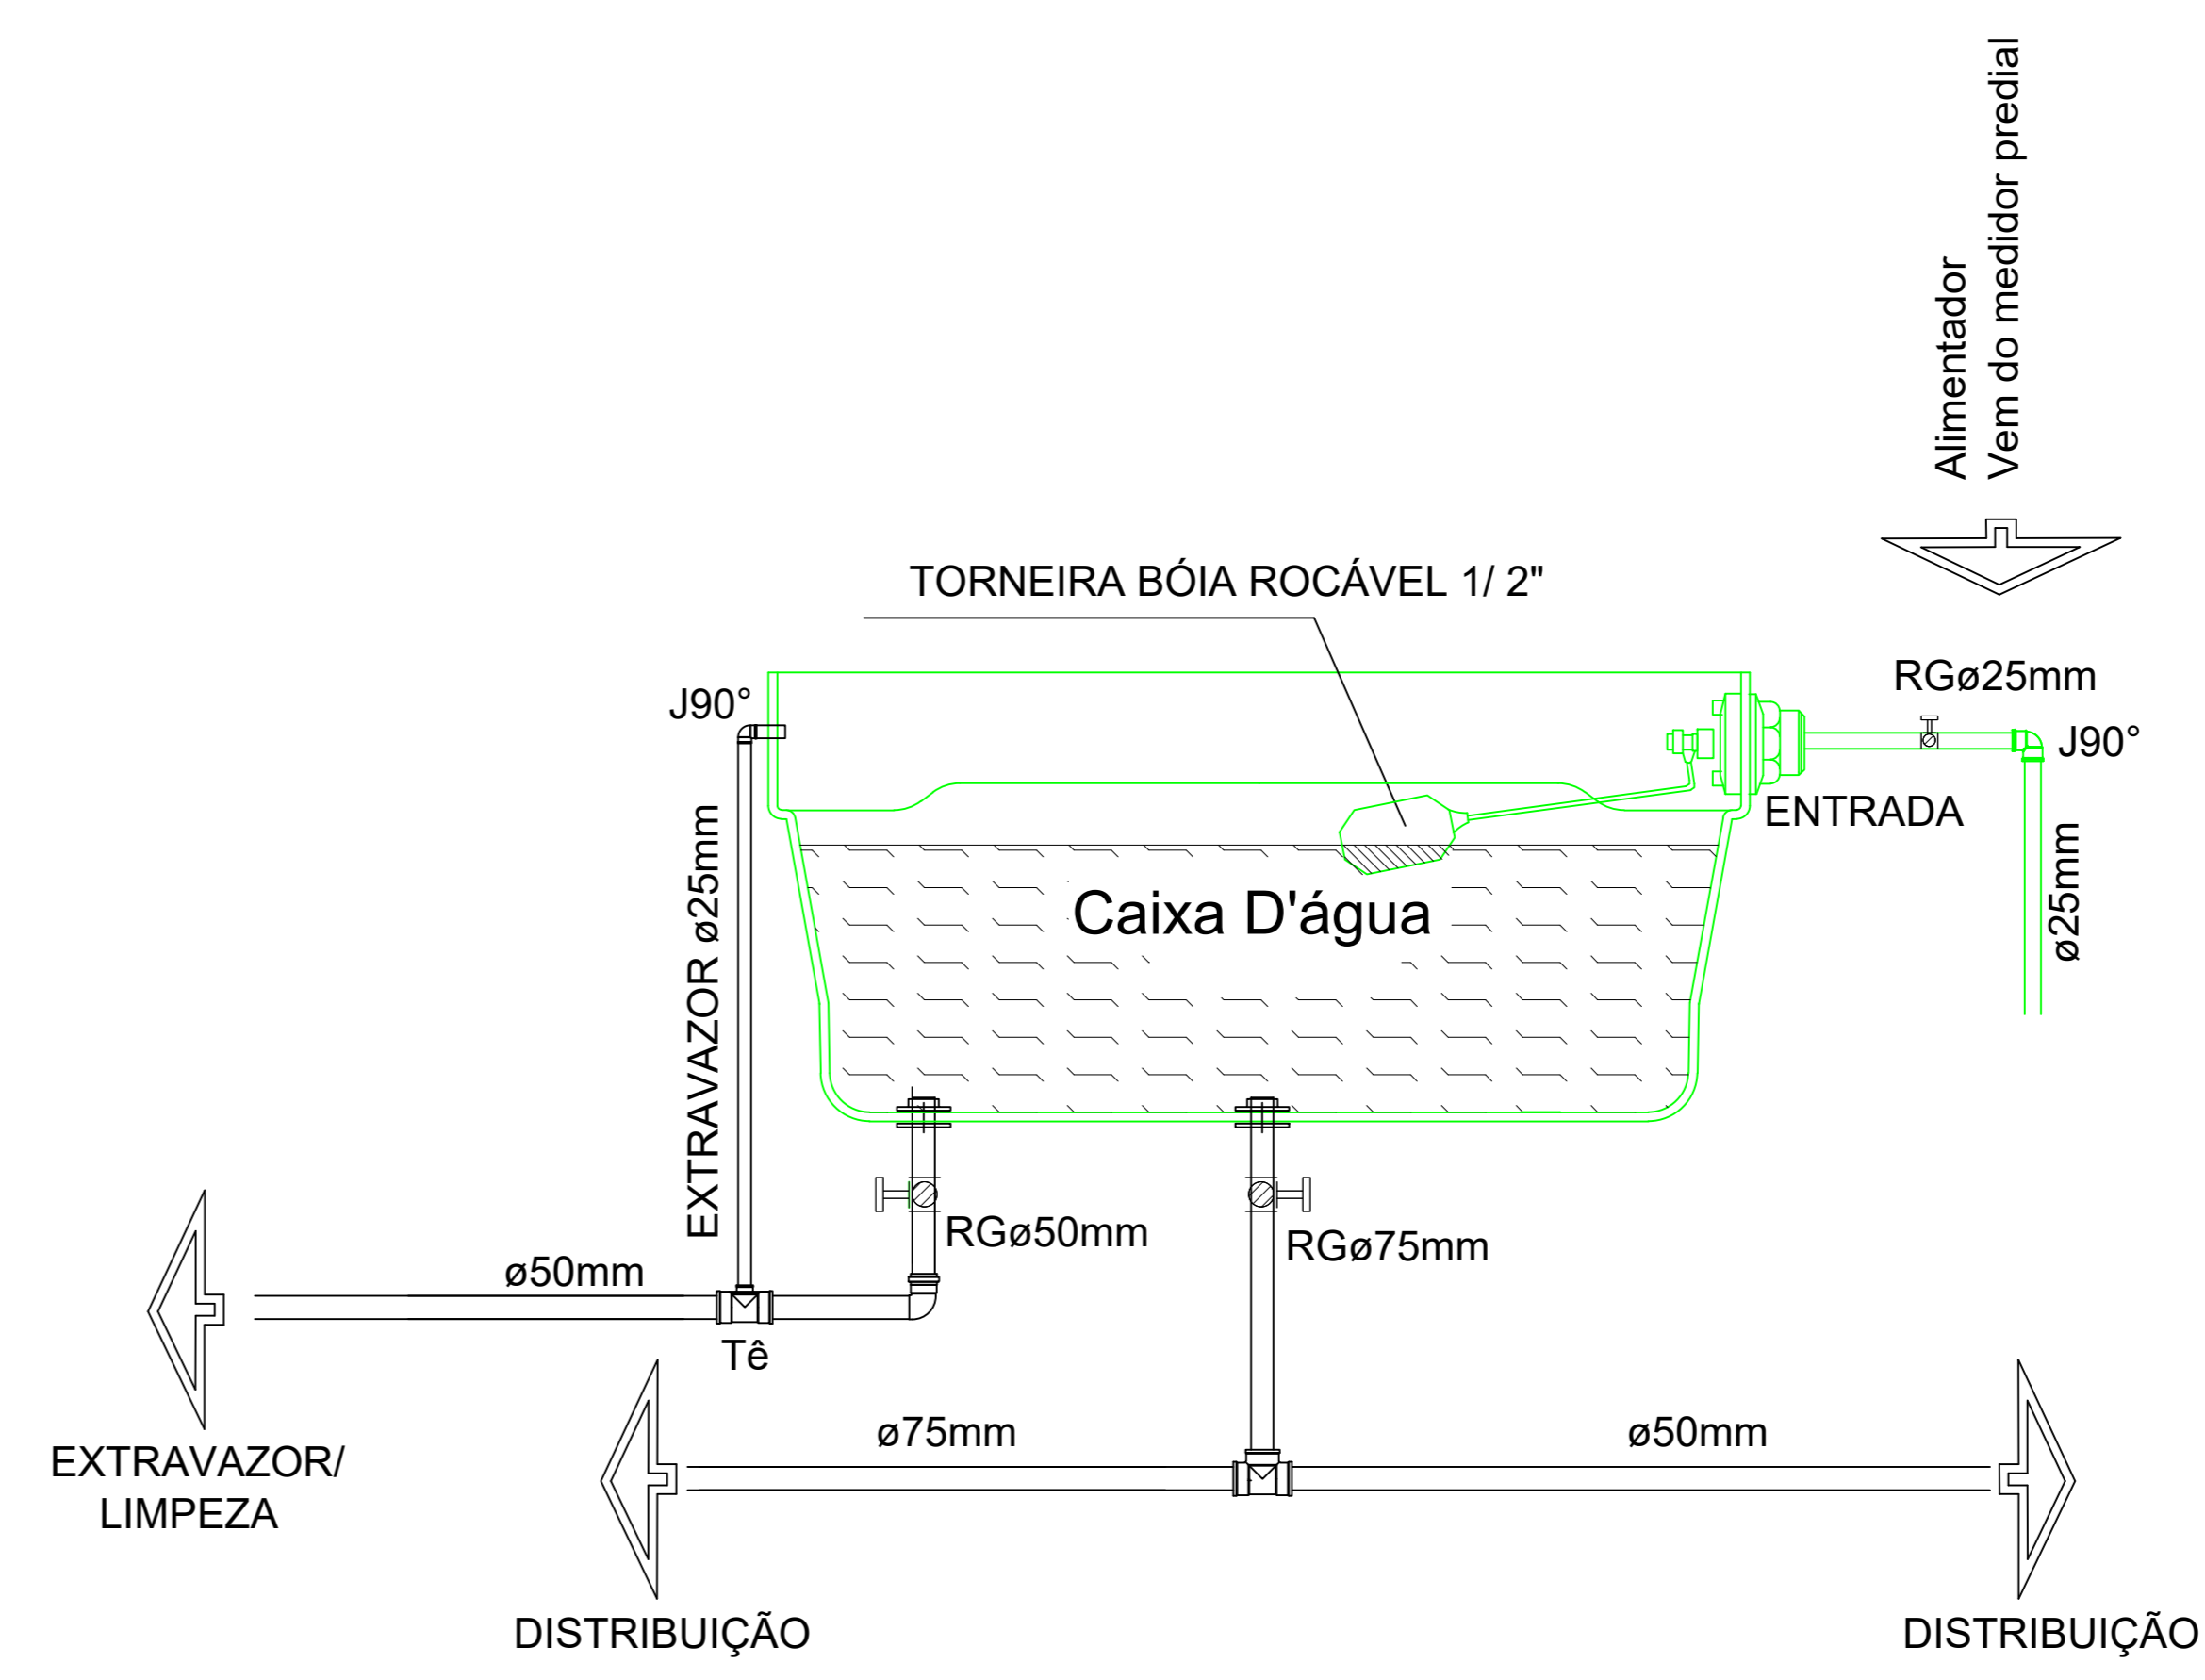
Alimentador
Vem do medidor predial

TORNEIRA BÓIA ROCÁVEL 1/ 2"

RGø25mm

J90°

J90°

ENTRADA

EXTRAVAZOR ø25mm

Caixa D'água

ø25mm

RGø50mm

RGø75mm

ø50mm

Tê

EXTRAVAZOR/
LIMPEZA

ø75mm

ø50mm

DISTRIBUIÇÃO

DISTRIBUIÇÃO